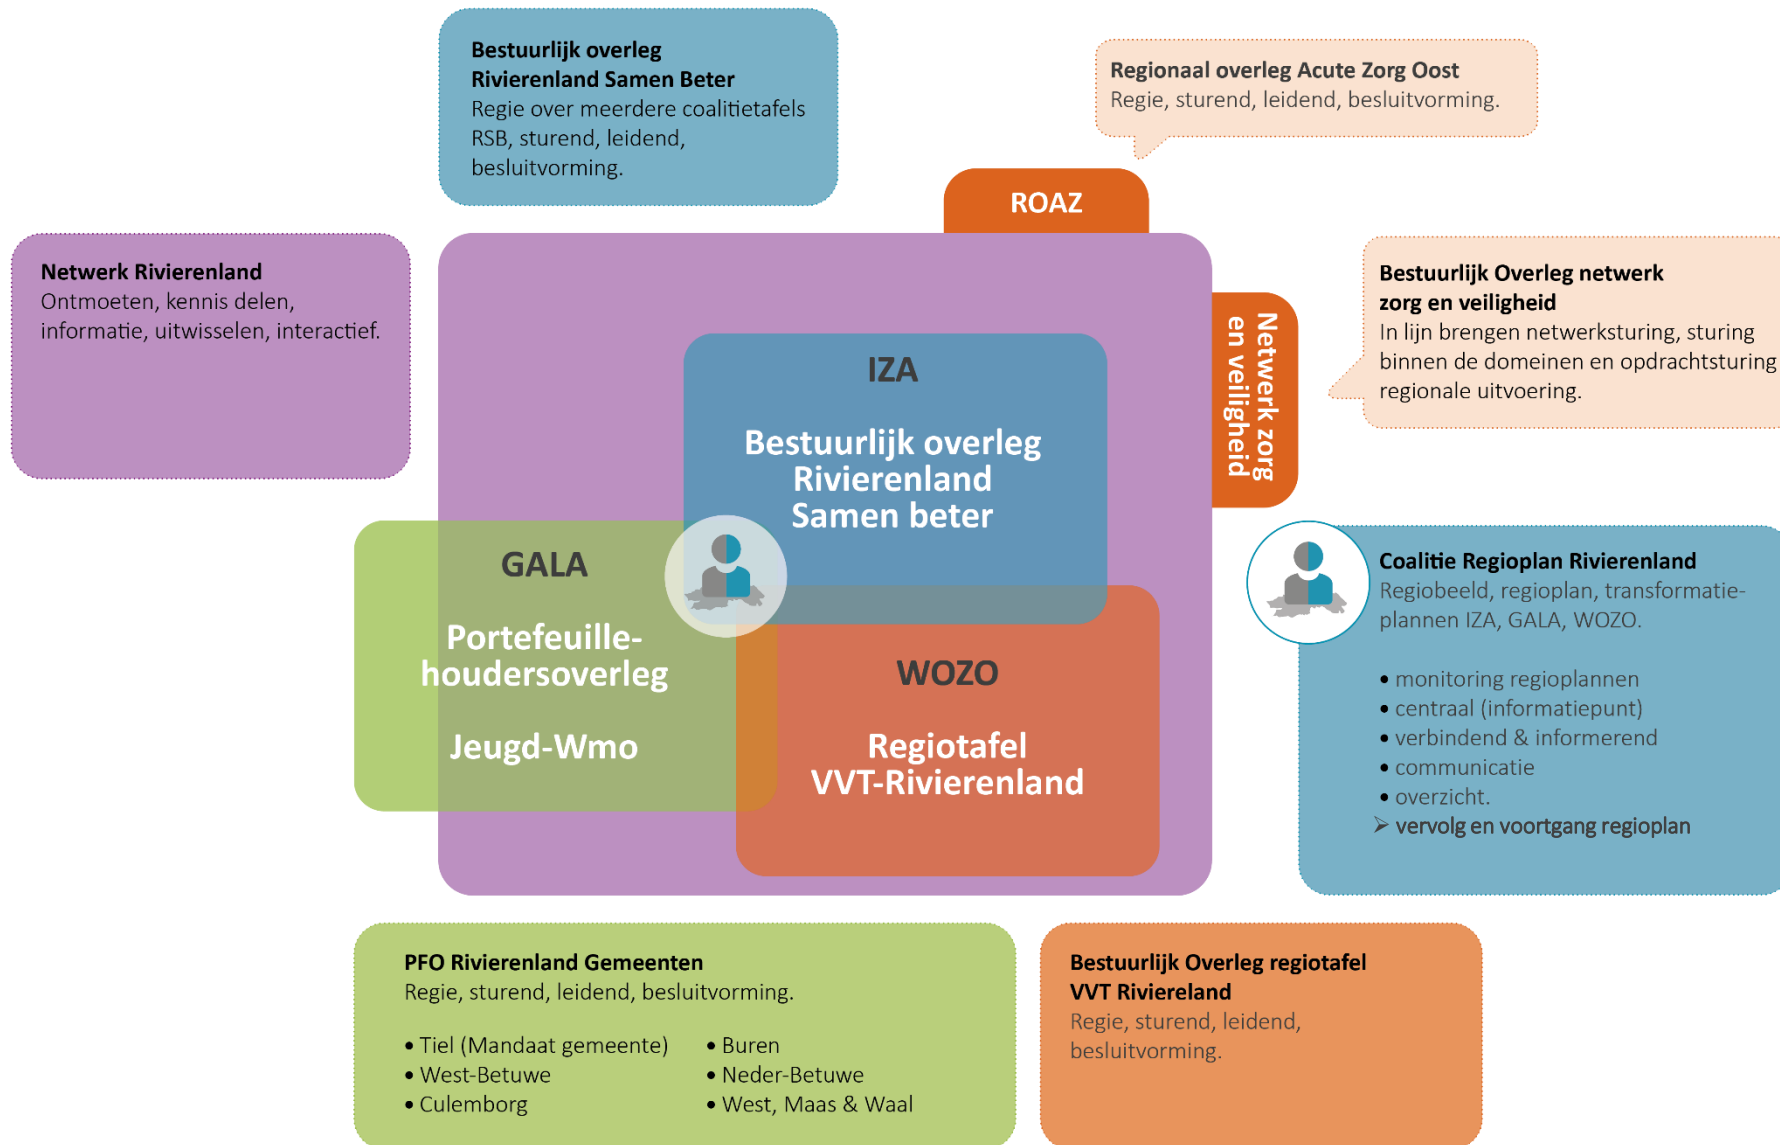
**Bestuurlijk overleg Rivierenland Samen Beter**
Regie over meerdere coalitietafels RSB, sturend, leidend, besluitvorming.

**Regionaal overleg Acute Zorg Oost**
Regie, sturend, leidend, besluitvorming.

ROAZ

**Netwerk Rivierenland**
Ontmoeten, kennis delen, informatie, uitwisselen, interactief.

**Bestuurlijk Overleg netwerk zorg en veiligheid**
In lijn brengen netwerksturing, sturing binnen de domeinen en opdrachtsturing regionale uitvoering.

Netwerk zorg en veiligheid

IZA

Bestuurlijk overleg Rivierenland Samen beter

GALA

Portefeuillehoudersoverleg

Jeugd-Wmo

WOZO

Regiotafel VVT-Rivierenland

**Coalitie Regioplan Rivierenland**
Regiobeeld, regioplan, transformatieplannen IZA, GALA, WOZO.

• monitoring regioplannen
• centraal (informatiepunt)
• verbindend & informerend
• communicatie
• overzicht.
➢ vervolg en voortgang regioplan

**PFO Rivierenland Gemeenten**
Regie, sturend, leidend, besluitvorming.

• Tiel (Mandaat gemeente)
• West-Betuwe
• Culemborg

• Buren
• Neder-Betuwe
• West, Maas & Waal

**Bestuurlijk Overleg regiotafel VVT Riviereland**
Regie, sturend, leidend, besluitvorming.